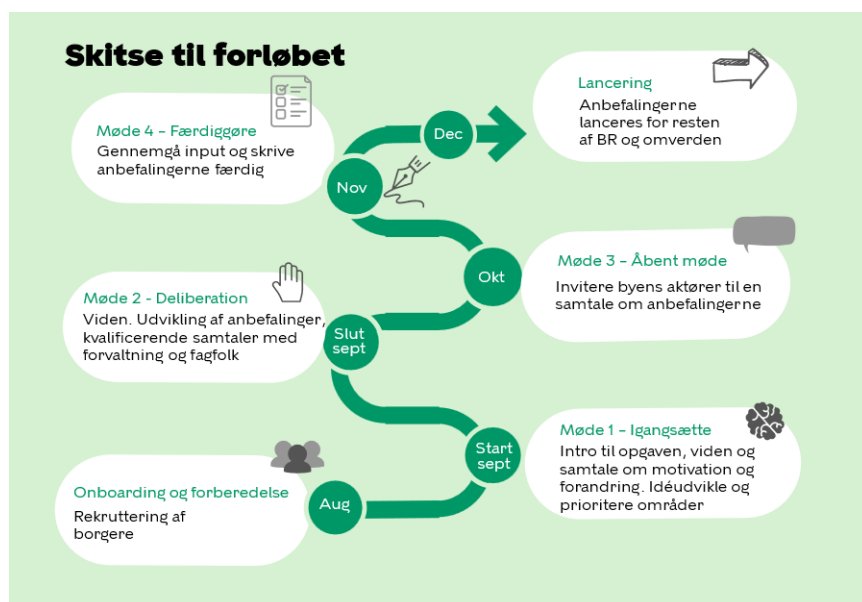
Skitse til forløbet

Lancering
Anbefalingerne lanceres for resten af BR og omverden

Møde 4 - Færdiggøre
Gennemgå input og skrive anbefalingerne færdig

Dec

Nov

Okt

Møde 3 - Åbent møde
Invitere byens aktører til en samtale om anbefalingerne

Møde 2 - Deliberation
Viden. Udvikling af anbefalinger, kvalificerende samtaler med forvaltning og fagfolk

Slut sept

Start sept

Møde 1 - Igangsætte
Intro til opgaven, viden og samtale om motivation og forandring. Idéudvikle og prioritere områder

Onboarding og forberedelse
Rekruttering af borgere

Aug